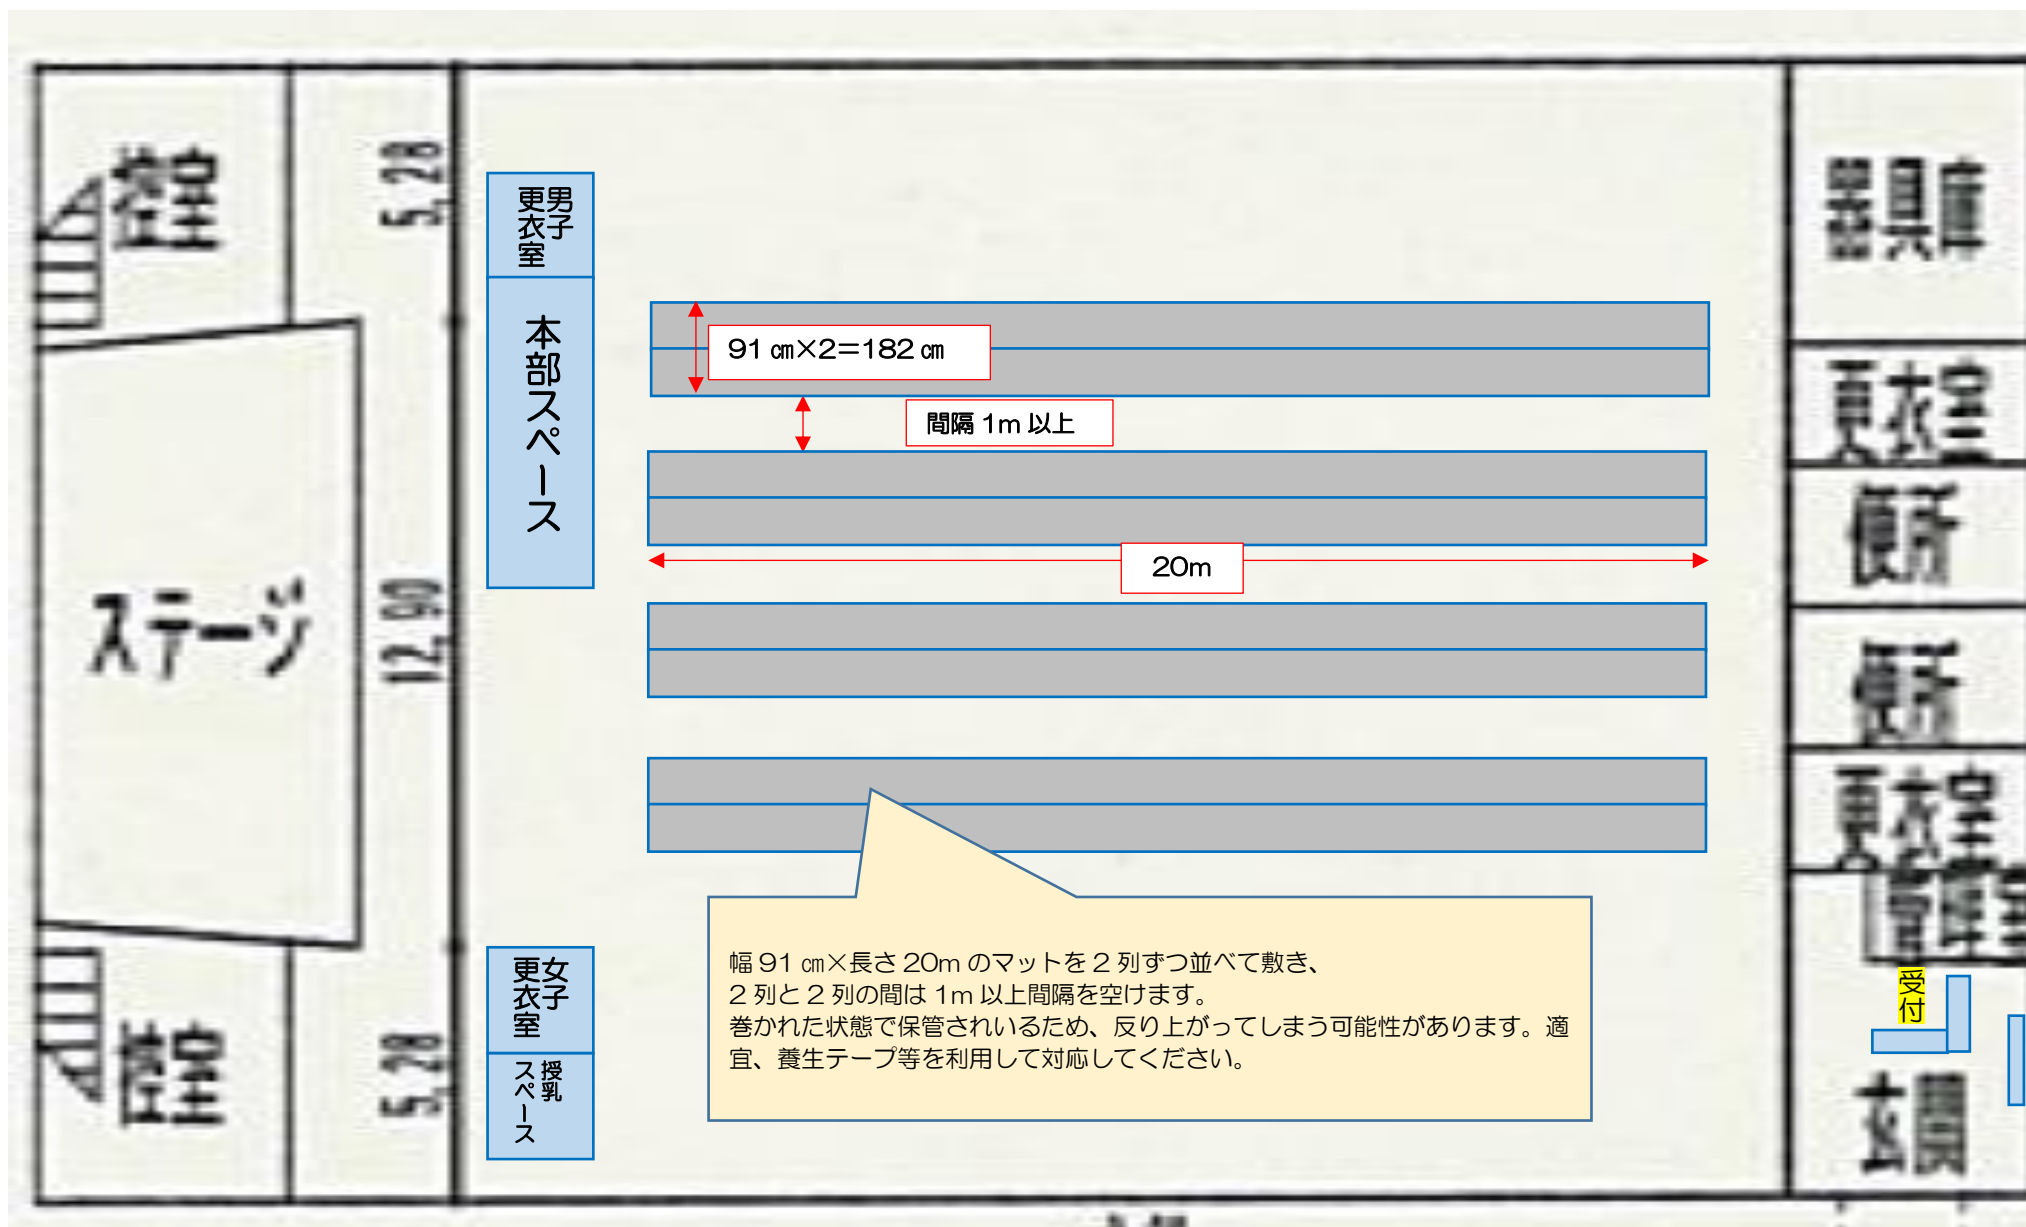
控室

5.28

男子更衣室

本部スペース

器具庫

91 cm×2=182 cm

間隔 1m 以上

更衣室

便所

ステージ

12.90

20m

便所

更衣室

管理室

女子更衣室

授乳スペース

幅 91 cm×長さ 20m のマットを 2 列ずつ並べて敷き、
2 列と 2 列の間は 1m 以上間隔を空けます。
巻かれた状態で保管されいるため、反り上がってしまう可能性があります。適宜、養生テープ等を利用して対応してください。

受付

控室

5.28

玄関